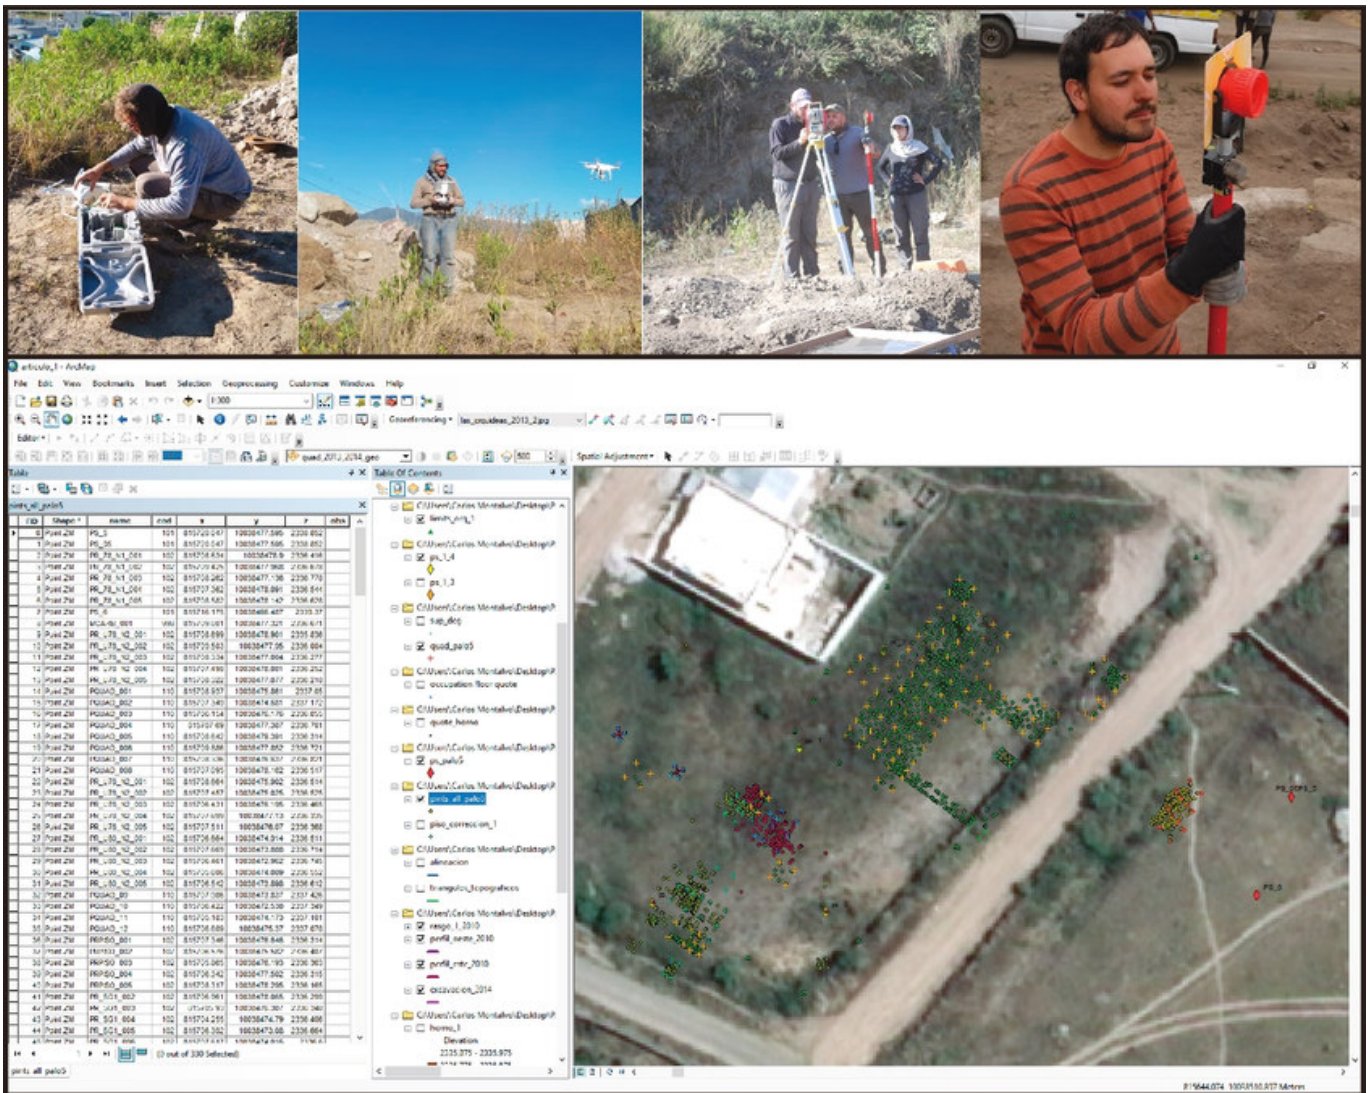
articulo_1 - ArcMap

File Edit View Bookmarks Insert Selection Geoprocessing Customize Windows Help

1:300

Georeferencing • las_orquideas_2013_2.jpg

Editor •

quad_2013_2014_geo

500

Spatial Adjustment •

Table

Table Of Contents

pints_all_palo5

| FID | Shape * | name | cod | x | y | z | obs |
|---|---|---|---|---|---|---|---|
| 0 | Point ZM | PS_5 | 101 | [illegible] | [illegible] | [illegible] | |
| 1 | Point ZM | PS_26 | 101 | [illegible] | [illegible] | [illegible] | |
| 2 | Point ZM | PR_78_N1_001 | 102 | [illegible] | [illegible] | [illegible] | |
| 3 | Point ZM | PR_78_N1_002 | 102 | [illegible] | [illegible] | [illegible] | |
| 4 | Point ZM | PR_78_N1_003 | 102 | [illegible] | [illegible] | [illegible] | |
| 5 | Point ZM | PR_78_N1_004 | 102 | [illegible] | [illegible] | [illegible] | |
| 6 | Point ZM | PR_78_N1_005 | 102 | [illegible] | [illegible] | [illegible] | |
| 7 | Point ZM | PS_6 | 101 | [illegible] | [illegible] | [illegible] | |
| 8 | Point ZM | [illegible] | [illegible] | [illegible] | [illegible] | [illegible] | |
| 9 | Point ZM | PR_78_N2_001 | 102 | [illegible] | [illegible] | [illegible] | |
| 10 | Point ZM | PR_78_N2_002 | 102 | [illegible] | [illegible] | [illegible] | |
| 11 | Point ZM | PR_78_N2_003 | 102 | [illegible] | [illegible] | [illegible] | |
| 12 | Point ZM | PR_78_N2_004 | 102 | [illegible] | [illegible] | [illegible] | |
| 13 | Point ZM | PR_78_N2_005 | 102 | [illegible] | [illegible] | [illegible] | |
| 14 | Point ZM | PQ0A0_001 | 110 | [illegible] | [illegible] | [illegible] | |
| 15 | Point ZM | PQ0A0_002 | 110 | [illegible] | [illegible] | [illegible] | |
| 16 | Point ZM | PQ0A0_003 | 110 | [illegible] | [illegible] | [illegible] | |
| 17 | Point ZM | PQ0A0_004 | 110 | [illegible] | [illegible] | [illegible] | |
| 18 | Point ZM | PQ0A0_005 | 110 | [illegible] | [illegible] | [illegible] | |
| 19 | Point ZM | PQ0A0_006 | 110 | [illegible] | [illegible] | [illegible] | |

(0 out of 330 Selected)

pints_all_palo5

C:\Users\Carlos Montalvo\Desktop\P
limits_proy_1
pu_1_4
pu_1_3
sup_deq
quad_palo5
occupation floor quote
quote_horno
pu_palo5
pints_all_palo5
piso_correccion_1
alineacion
triangulos_topograficos
rasgo_1_2010
perfil_oeste_2010
perfil_este_2010
excavacion_2014
horno_1
Elevation
2225.975 - 2235.975

PS_COPS_5
PS_6

815644.074 10058130.877 Meters